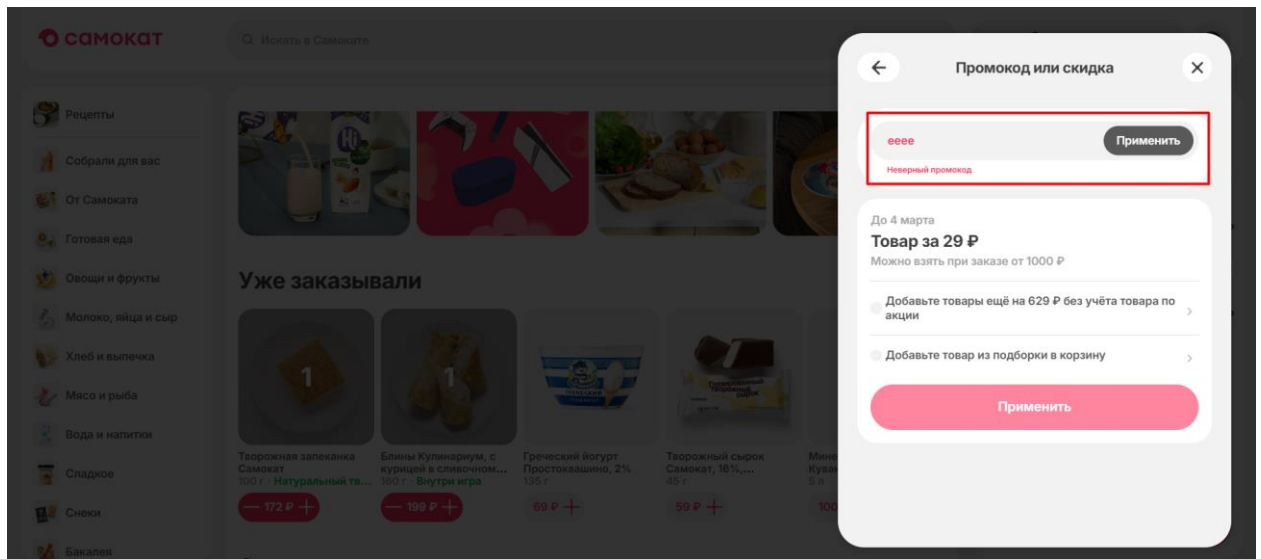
самокат

Искать в Самокате

Рецепты
Собрали для вас
От Самоката
Готовая еда
Овощи и фрукты
Молоко, яйца и сыр
Хлеб и выпечка
Мясо и рыба
Вода и напитки
Сладкое
Снеки
Бакалея

Уже заказывали

1
Творожная запеканка Самокат
100 г · Натуральный тв...
— 172 ₽ +

1
Блины Кулинариум, с курицей в сливочном...
160 г · Внутри игра
— 199 ₽ +

Греческий йогурт Простоквашино, 2%
135 г
69 ₽ +

Творожный сырок Самокат, 16%,...
45 г
59 ₽ +

Мине Кубан
5 л
100

←
Промокод или скидка
×

eeee
Применить
Неверный промокод

До 4 марта
Товар за 29 ₽
Можно взять при заказе от 1000 ₽

Добавьте товары ещё на 629 ₽ без учёта товара по акции
›

Добавьте товар из подборки в корзину
›

Применить